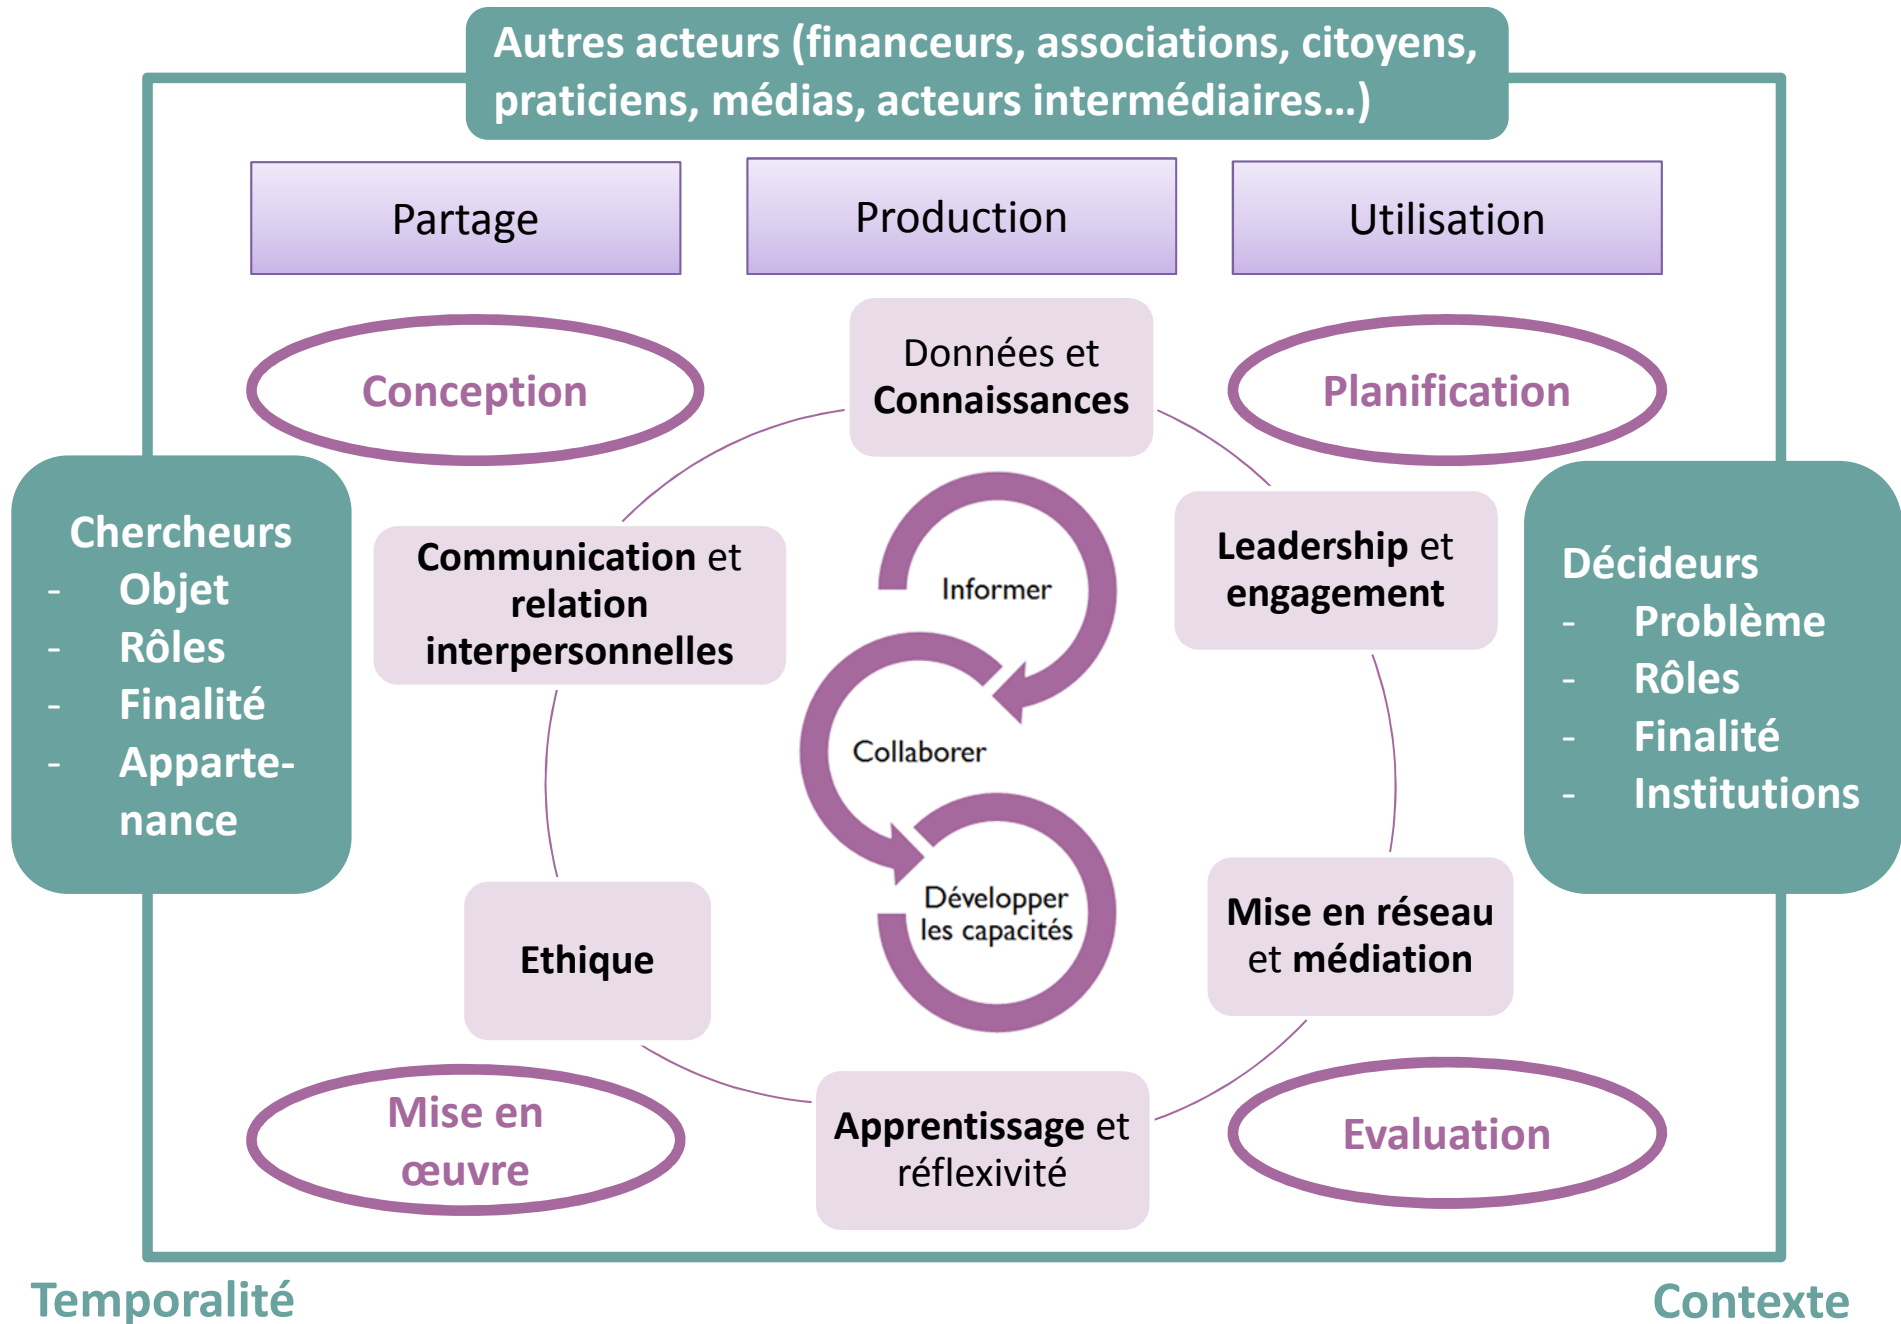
Autres acteurs (financeurs, associations, citoyens, praticiens, médias, acteurs intermédiaires…)

Partage

Production

Utilisation

Conception

Données et Connaissances

Planification

Chercheurs
- Objet
- Rôles
- Finalité
- Appartenance

Communication et relation interpersonnelles

Informer

Leadership et engagement

Décideurs
- Problème
- Rôles
- Finalité
- Institutions

Collaborer

Développer les capacités

Ethique

Mise en réseau et médiation

Mise en œuvre

Apprentissage et réflexivité

Evaluation

Temporalité

Contexte